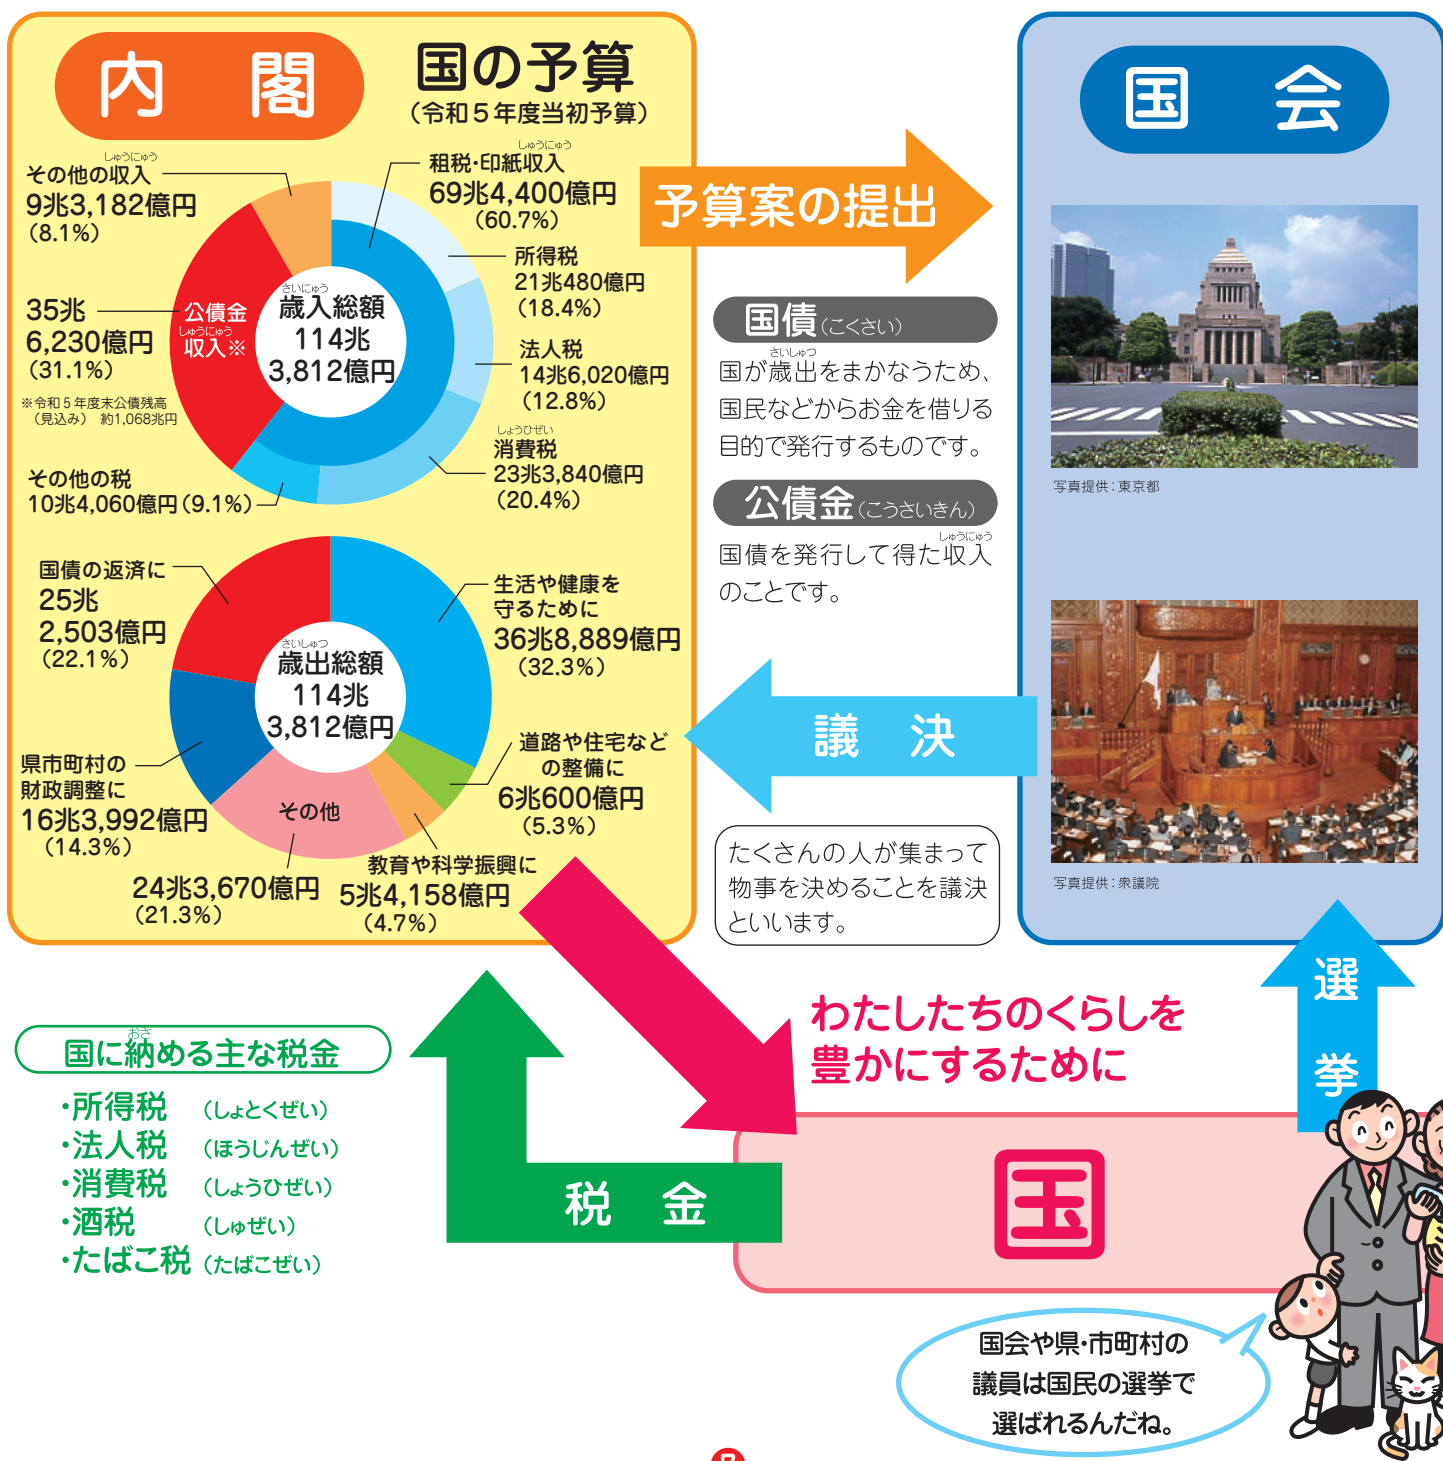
内　閣

国の予算
（令和５年度当初予算）

しゅうにゅう
その他の収入
9兆3,182億円
（8.1%）

しゅうにゅう
租税・印紙収入
69兆4,400億円
（60.7%）

所得税
21兆480億円
（18.4%）

35兆
6,230億円
（31.1%）

公債金
しゅうにゅう
収入※

さいにゅう
歳入総額
114兆
3,812億円

法人税
14兆6,020億円
（12.8%）

※令和５年度末公債残高（見込み）　約1,068兆円

しょうひぜい
消費税
23兆3,840億円
（20.4%）

その他の税
10兆4,060億円（9.1%）

国債の返済に
25兆
2,503億円
（22.1%）

生活や健康を
守るために
36兆8,889億円
（32.3%）

さいしゅつ
歳出総額
114兆
3,812億円

道路や住宅など
の整備に
6兆600億円
（5.3%）

県市町村の
財政調整に
16兆3,992億円
（14.3%）

その他

24兆3,670億円
（21.3%）

教育や科学振興に
5兆4,158億円
（4.7%）

予算案の提出

国　会

国債（こくさい）
さいしゅつ
国が歳出をまかなうため、国民などからお金を借りる目的で発行するものです。

写真提供：東京都

公債金（こうさいきん）
しゅうにゅう
国債を発行して得た収入のことです。

議　決

たくさんの人が集まって物事を決めることを議決といいます。

写真提供：衆議院

選
挙

わたしたちのくらしを
豊かにするために

おさ
国に納める主な税金
・所得税　（しょとくぜい）
・法人税　（ほうじんぜい）
・消費税　（しょうひぜい）
・酒税　（しゅぜい）
・たばこ税　（たばこぜい）

税　金

国

国会や県・市町村の
議員は国民の選挙で
選ばれるんだね。